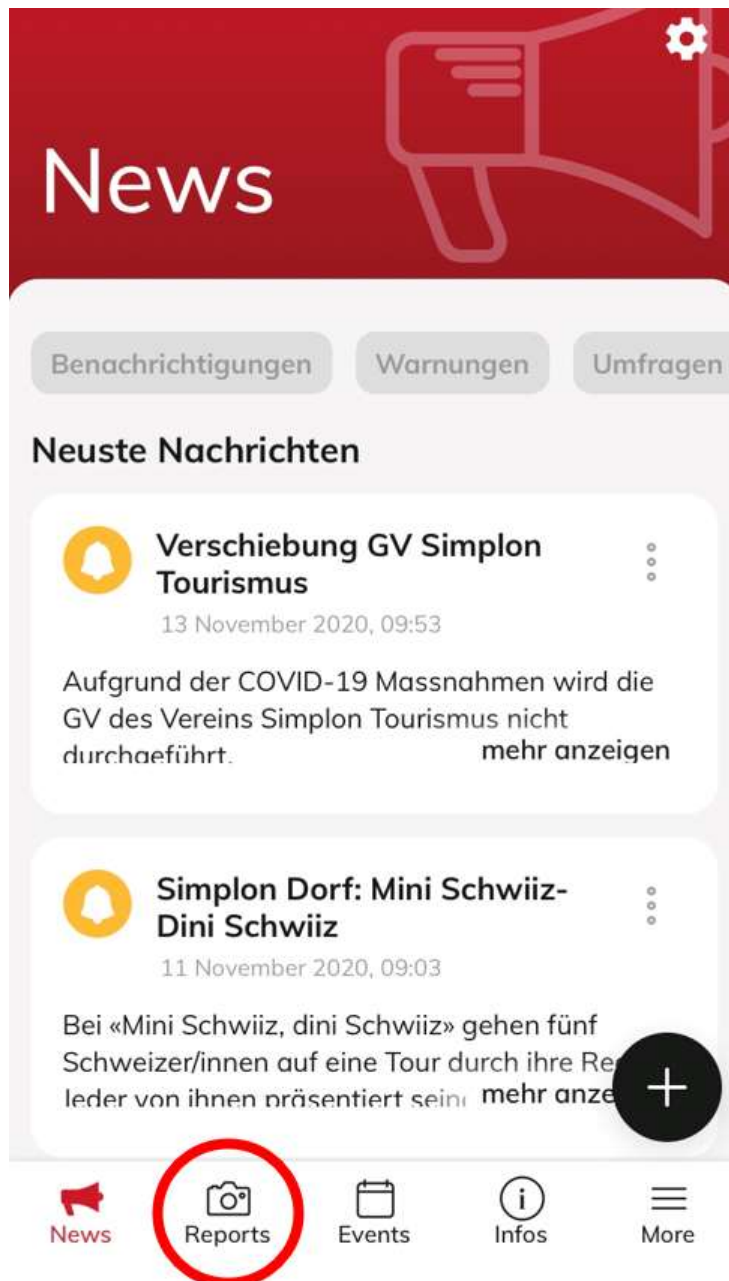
News

Benachrichtigungen Warnungen Umfragen

Neuste Nachrichten

Verschiebung GV Simplon Tourismus
13 November 2020, 09:53

Aufgrund der COVID-19 Massnahmen wird die GV des Vereins Simplon Tourismus nicht durchgeführt. mehr anzeigen

Simplon Dorf: Mini Schwiiz-Dini Schwiiz
11 November 2020, 09:03

Bei «Mini Schwiiz, dini Schwiiz» gehen fünf Schweizer/innen auf eine Tour durch ihre Re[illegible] Jeder von ihnen präsentiert sein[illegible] mehr anze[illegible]

+

News Reports Events Infos More